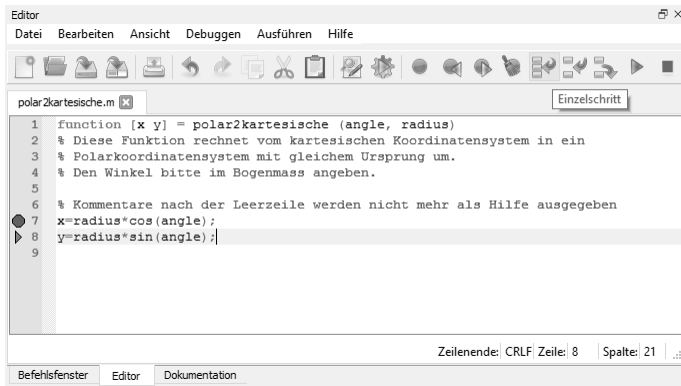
Editor

Datei Bearbeiten Ansicht Debuggen Ausführen Hilfe

Einzelschritt

polar2kartesische.m

1 function [x y] = polar2kartesische (angle, radius)
2 % Diese Funktion rechnet vom kartesischen Koordinatensystem in ein
3 % Polarkoordinatensystem mit gleichem Ursprung um.
4 % Den Winkel bitte im Bogenmass angeben.
5
6 % Kommentare nach der Leerzeile werden nicht mehr als Hilfe ausgegeben
7 x=radius*cos(angle);
8 y=radius*sin(angle);
9

Zeilenende: CRLF Zeile: 8 Spalte: 21

Befehlsfenster Editor Dokumentation